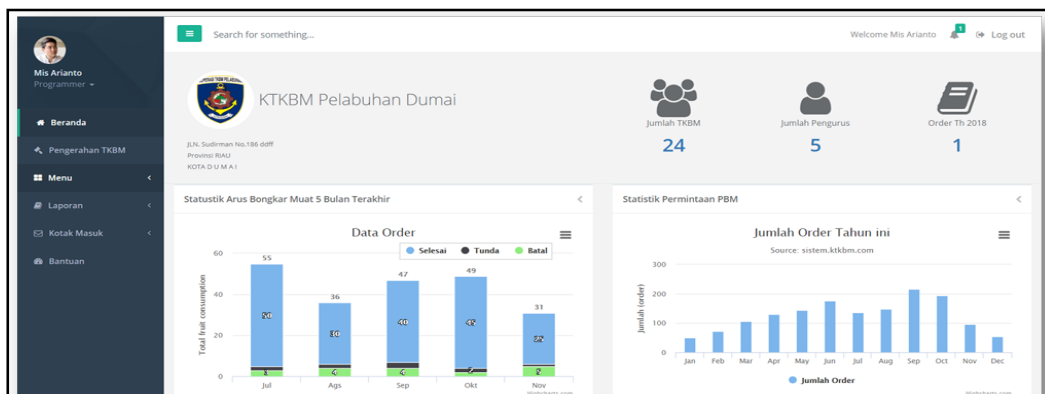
Mis Arianto
Programmer

Beranda
Pengerahan TKBM
Menu
Laporan
Kotak Masuk
Bantuan

Search for something...

Welcome Mis Arianto 1 Log out

KTKBM Pelabuhan Dumai

JLN. Sudirman No.186 ddff
Provinsi RIAU
KOTA D U M A I

Jumlah TKBM
24

Jumlah Pengurus
5

Order Th 2018
1

Statustik Arus Bongkar Muat 5 Bulan Terakhir

Data Order

Selesai Tunda Batal

Total fruit consumption

60
40
20
0

55 36 47 49 31

50 30 40 45 25

Jul Ags Sep Okt Nov

Statistik Permintaan PBM

Jumlah Order Tahun ini

Source: sistem.ktkbm.com

Jumlah (order)

300
200
100
0

Jan Feb Mar Apr May Jun Jul Aug Sep Oct Nov Dec

Jumlah Order

Highcharts.com